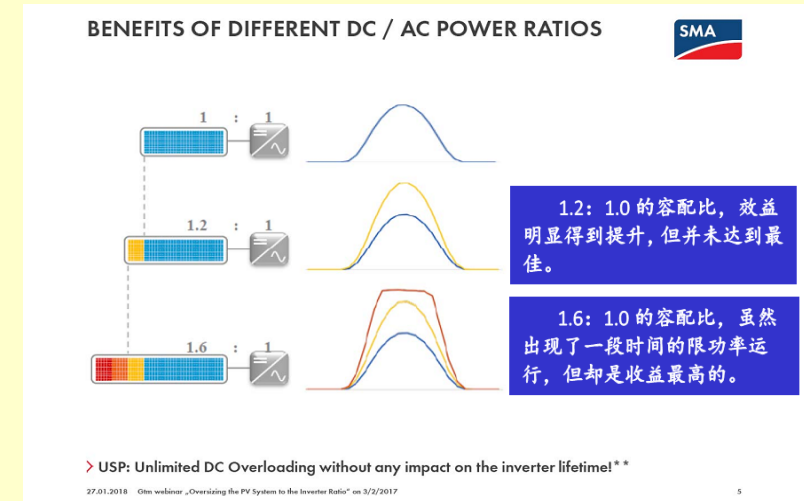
BENEFITS OF DIFFERENT DC / AC POWER RATIOS

SMA

1 : 1

1.2 : 1

1.6 : 1

1.2：1.0 的容配比，效益明显得到提升，但并未达到最佳。

1.6：1.0 的容配比，虽然出现了一段时间的限功率运行，但却是收益最高的。

> USP: Unlimited DC Overloading without any impact on the inverter lifetime!**

27.01.2018 Gtm webinar „Oversizing the PV System to the Inverter Ratio“ on 3/2/2017

5